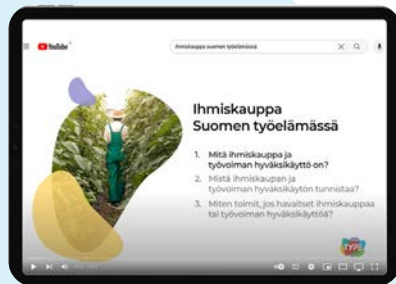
YouTube

ihmiskauppa suomen työelämässä

Ihmiskauppa Suomen työelämässä

1. Mitä ihmiskauppa ja työvoiman hyväksikäyttö on?

2. Mistä ihmiskaupan ja työvoiman hyväksikäytön tunnistaa?

3. Miten toimit, jos havaitset ihmiskauppaa tai työvoiman hyväksikäyttöä?